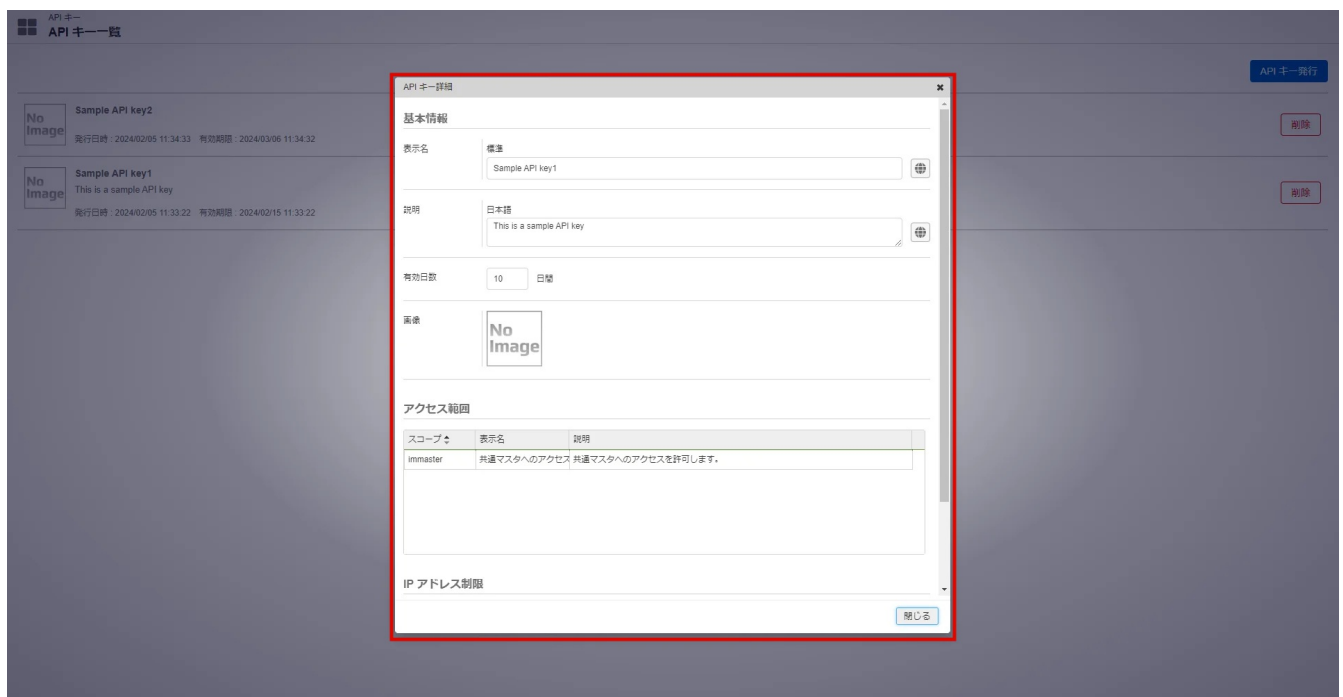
API キー
API キー一覧

API キー発行

No Image
Sample API key2
発行日時 : 2024/02/05 11:34:33 有効期限 : 2024/03/06 11:34:32
削除

No Image
Sample API key1
This is a sample API key
発行日時 : 2024/02/05 11:33:22 有効期限 : 2024/02/15 11:33:22
削除

API キー詳細

基本情報

表示名
標準
Sample API key1

説明
日本語
This is a sample API key

有効日数
10
日間

画像
No Image

アクセス範囲

| スコープ | 表示名 | 説明 |
|---|---|---|
| immaster | 共通マスタへのアクセス | 共通マスタへのアクセスを許可します。 |

IP アドレス制限

閉じる